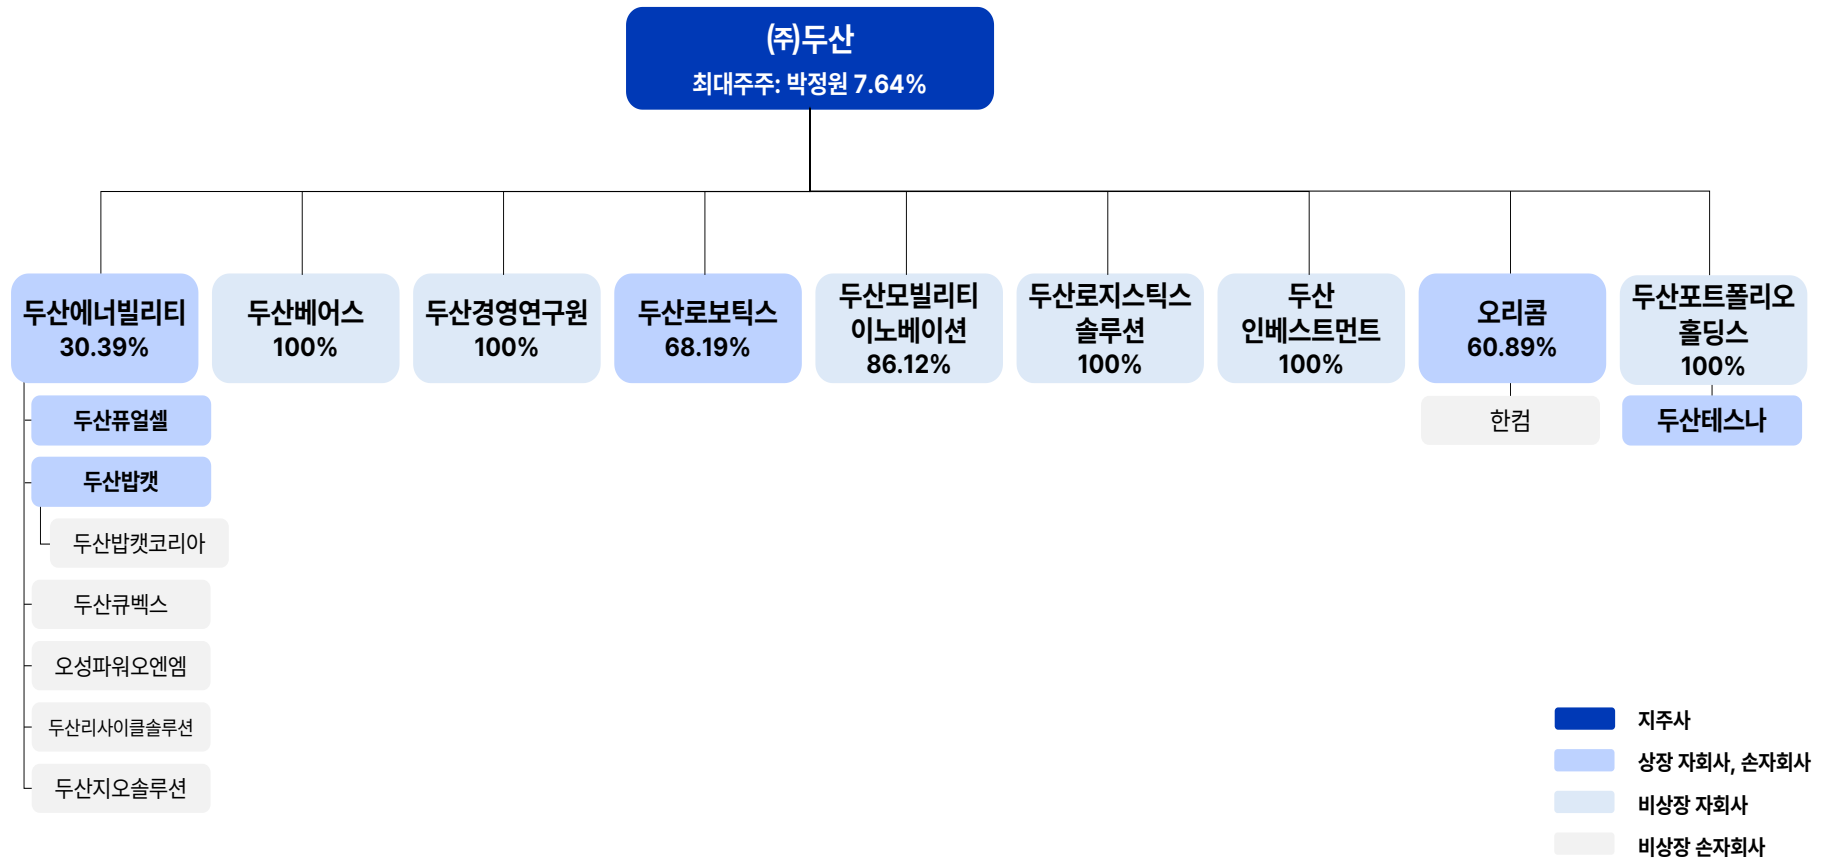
(주)두산
최대주주: 박정원 7.64%

두산에너빌리티
30.39%

두산퓨얼셀

두산밥캣

두산밥캣코리아

두산큐벡스

오성파워오엔엠

두산리사이클솔루션

두산지오솔루션

두산베어스
100%

두산경영연구원
100%

두산로보틱스
68.19%

두산모빌리티
이노베이션
86.12%

두산로지스틱스
솔루션
100%

두산
인베스트먼트
100%

오리콤
60.89%

한컴

두산포트폴리오
홀딩스
100%

두산테스나

지주사
상장 자회사, 손자회사
비상장 자회사
비상장 손자회사